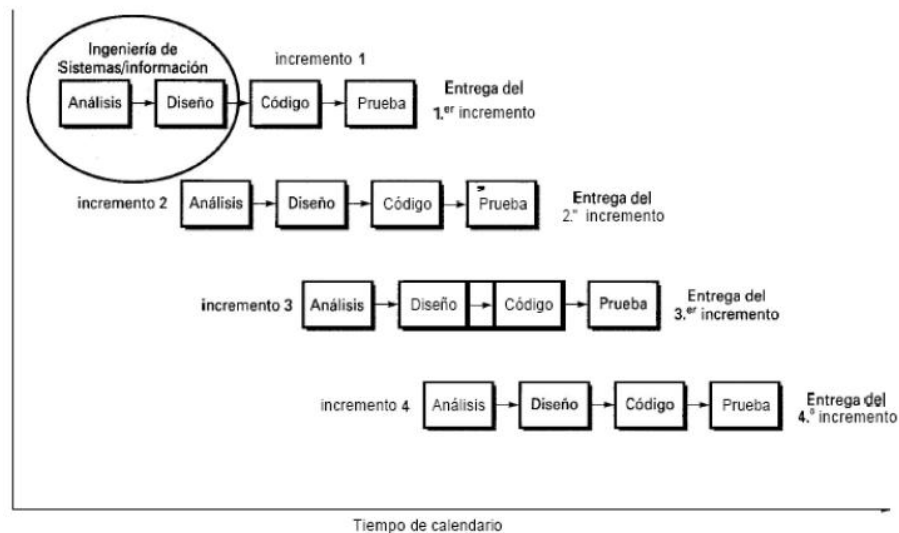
Ingeniería de Sistemas/información

incremento 1

Análisis

Diseño

Código

Prueba

Entrega del 1.er incremento

incremento 2

Análisis

Diseño

Código

Prueba

Entrega del 2.º incremento

incremento 3

Análisis

Diseño

Código

Prueba

Entrega del 3.er incremento

incremento 4

Análisis

Diseño

Código

Prueba

Entrega del 4.º incremento

Tiempo de calendario